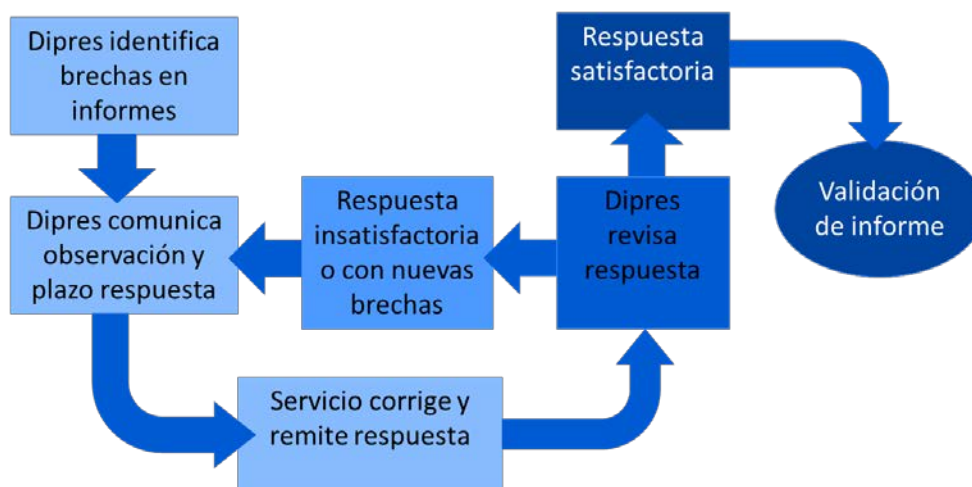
Dipres identifica brechas en informes

Dipres comunica observación y plazo respuesta

Servicio corrige y remite respuesta

Dipres revisa respuesta

Respuesta insatisfactoria o con nuevas brechas

Respuesta satisfactoria

Validación de informe